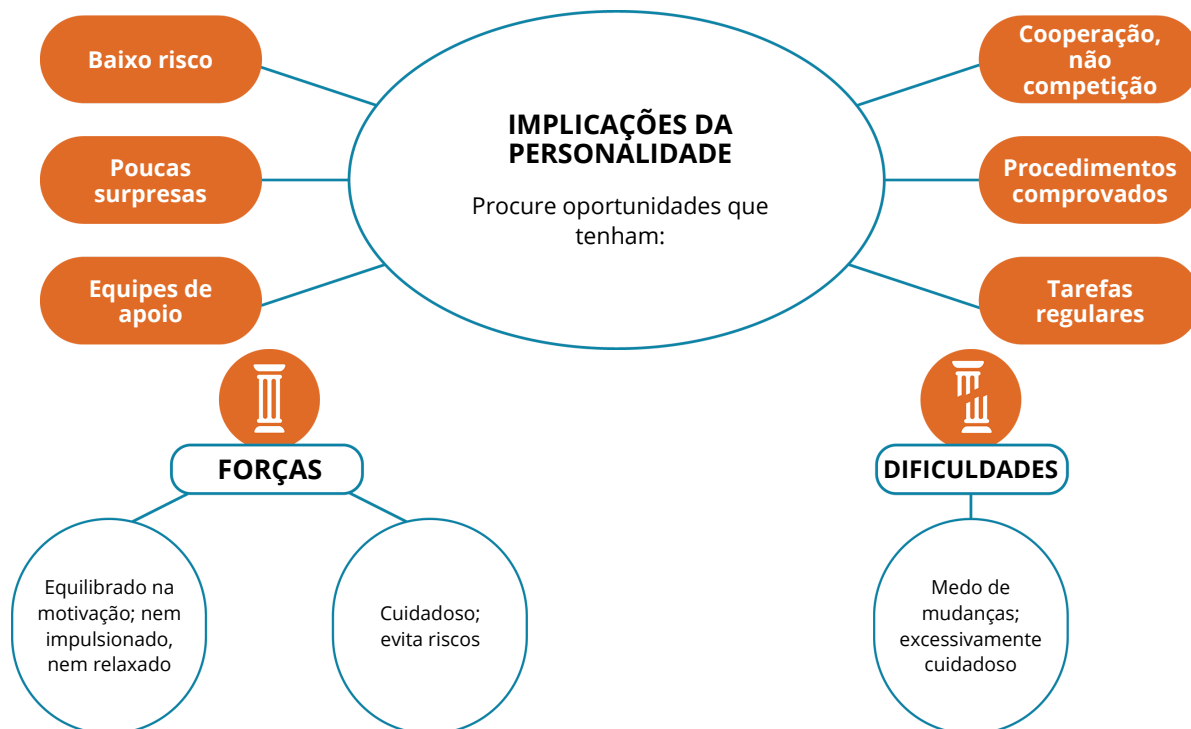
IMPLICAÇÕES DA PERSONALIDADE

Procure oportunidades que tenham:

Baixo risco

Poucas surpresas

Equipes de apoio

Cooperação, não competição

Procedimentos comprovados

Tarefas regulares

FORÇAS

Equilibrado na motivação; nem impulsionado, nem relaxado

Cuidadoso; evita riscos

DIFICULDADES

Medo de mudanças; excessivamente cuidadoso